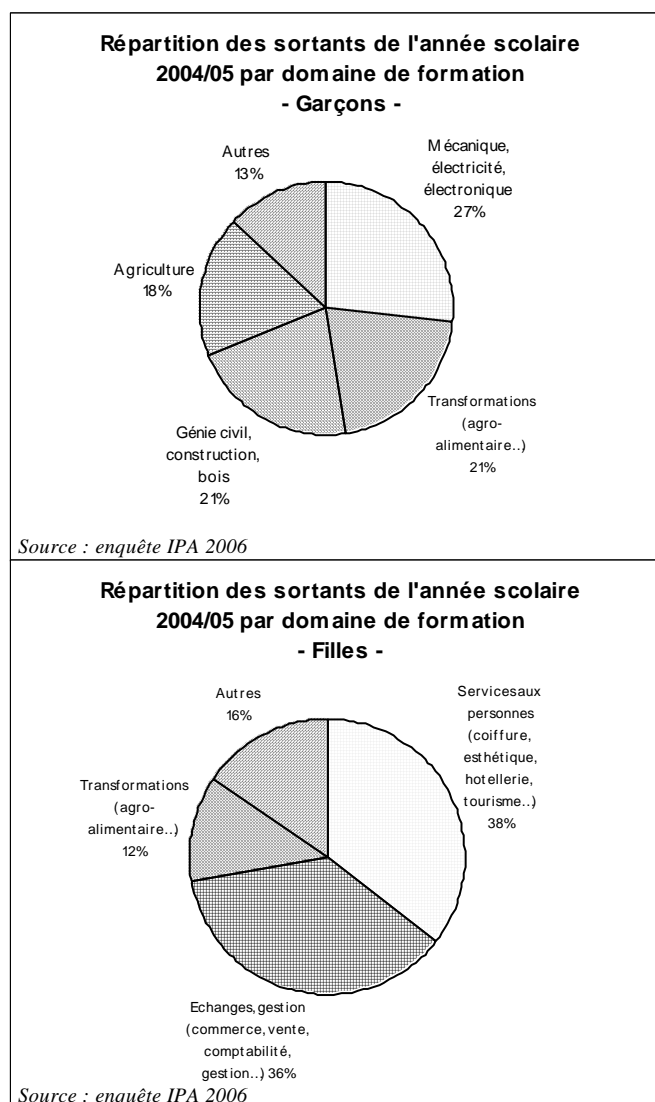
Répartition des sortants de l'année scolaire 2004/05 par domaine de formation
- Garçons -

Autres
13%

Mécanique, électricité, électronique
27%

Agriculture
18%

Transformations (agro-alimentaire..)
21%

Génie civil, construction, bois
21%

Source : enquête IPA 2006

Répartition des sortants de l'année scolaire 2004/05 par domaine de formation
- Filles -

Autres
16%

Servicesaux personnes (coiffure, esthétique, hotellerie, tourisme..)
38%

Transformations (agro-alimentaire..)
12%

Echanges, gestion (commerce, vente, comptabilité, gestion..) 36%

Source : enquête IPA 2006